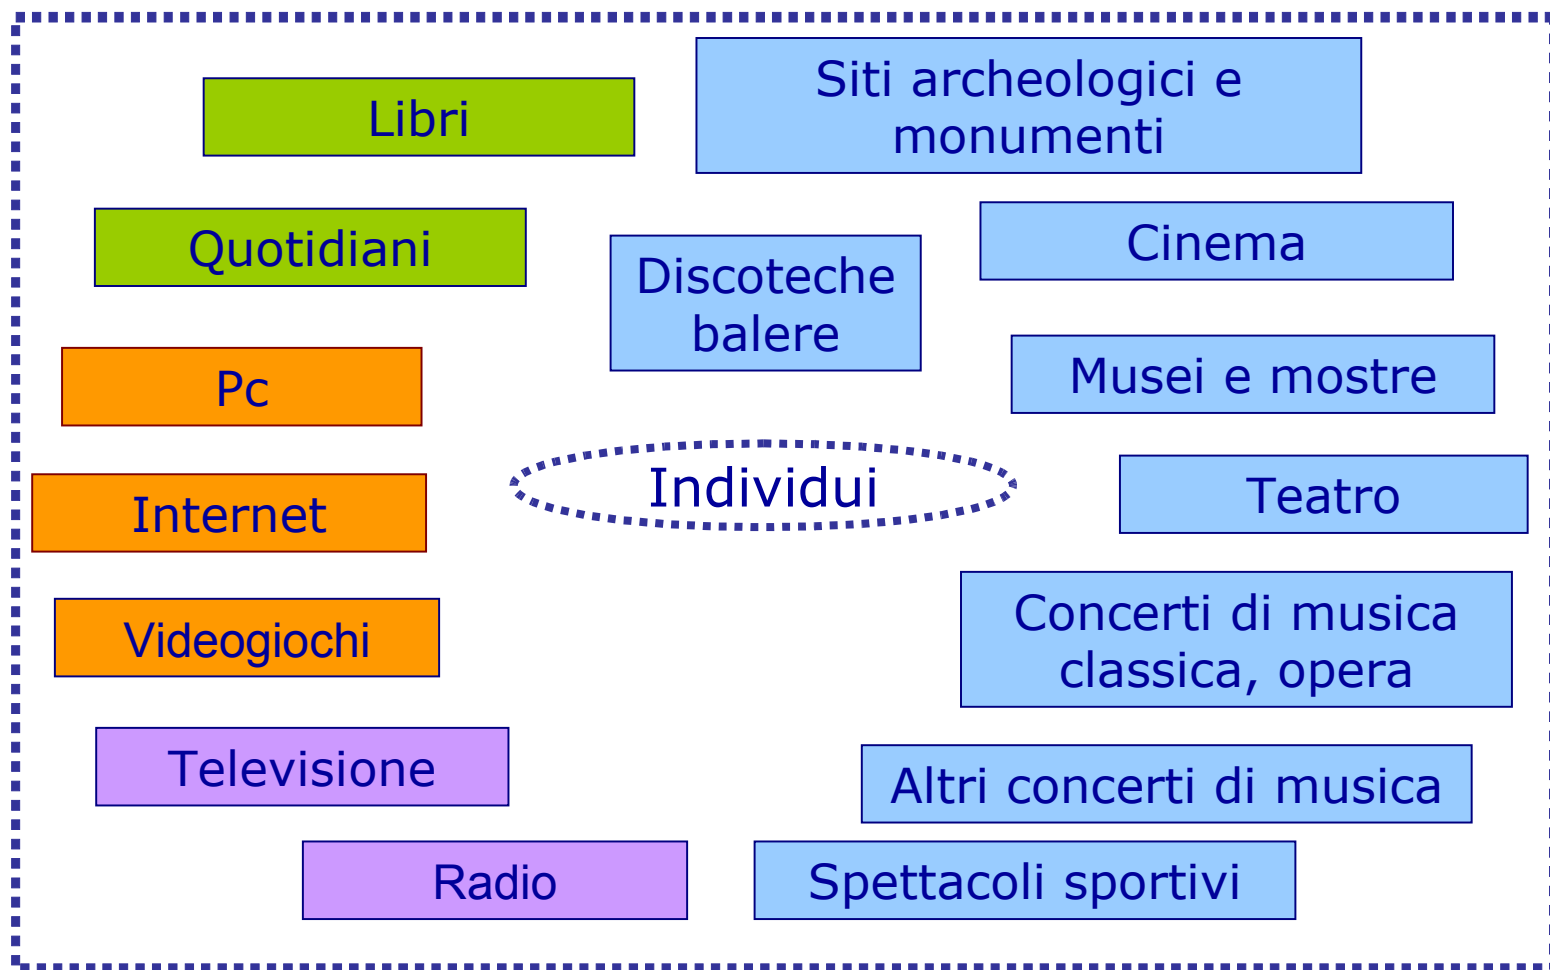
Libri

Siti archeologici e monumenti

Quotidiani

Discoteche balere

Cinema

Pc

Musei e mostre

Internet

Individui

Teatro

Videogiochi

Concerti di musica classica, opera

Televisione

Altri concerti di musica

Radio

Spettacoli sportivi